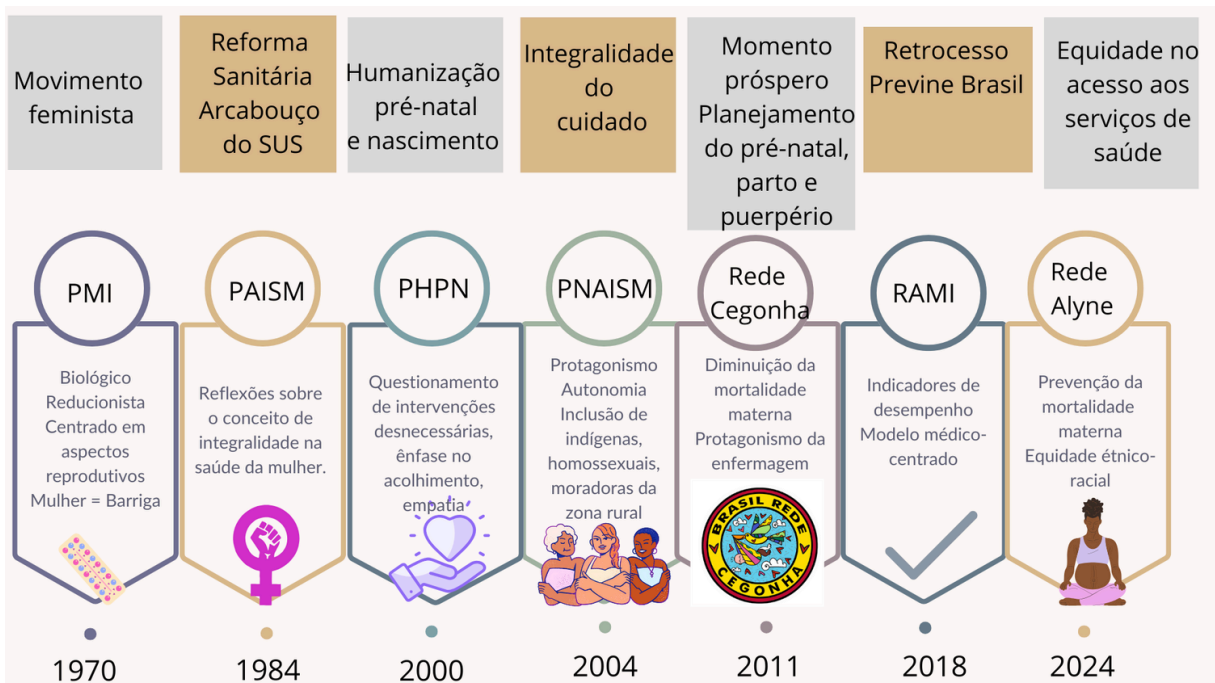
Movimento feminista

Reforma Sanitária Arcabouço do SUS

Humanização pré-natal e nascimento

Integralidade do cuidado

Momento próspero Planejamento do pré-natal, parto e puerpério

Retrocesso Previne Brasil

Equidade no acesso aos serviços de saúde

PMI

Biológico Reducionista Centrado em aspectos reprodutivos Mulher = Barriga

1970

PAISM

Reflexões sobre o conceito de integralidade na saúde da mulher.

1984

PHPN

Questionamento de intervenções desnecessárias, ênfase no acolhimento, empatia

2000

PNAISM

Protagonismo Autonomia Inclusão de indígenas, homossexuais, moradoras da zona rural

2004

Rede Cegonha

Diminuição da mortalidade materna Protagonismo da enfermagem

BRASIL REDE CEGONHA

2011

RAMI

Indicadores de desempenho Modelo médico-centrado

2018

Rede Alyne

Prevenção da mortalidade materna Equidade étnico-racial

2024